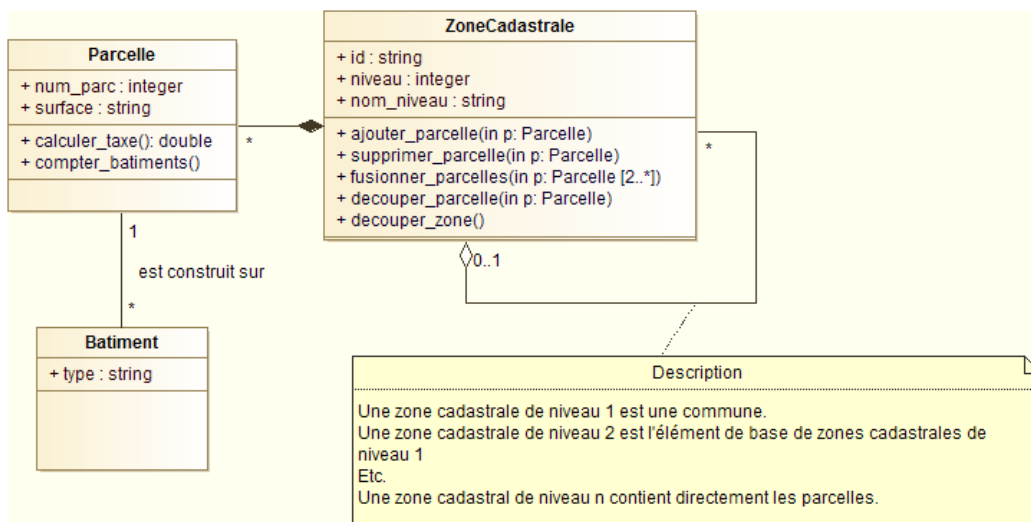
Parcelle
+ num_parc : integer
+ surface : string
+ calculer_taxe(): double
+ compter_batiments()

*

ZoneCadastrale
+ id : string
+ niveau : integer
+ nom_niveau : string
+ ajouter_parcelle(in p: Parcelle)
+ supprimer_parcelle(in p: Parcelle)
+ fusionner_parcelles(in p: Parcelle [2..*])
+ decouper_parcelle(in p: Parcelle)
+ decouper_zone()

*

0..1

1

est construit sur

*

Batiment
+ type : string

Description

Une zone cadastrale de niveau 1 est une commune.
Une zone cadastrale de niveau 2 est l'élément de base de zones cadastrales de niveau 1
Etc.
Une zone cadastral de niveau n contient directement les parcelles.